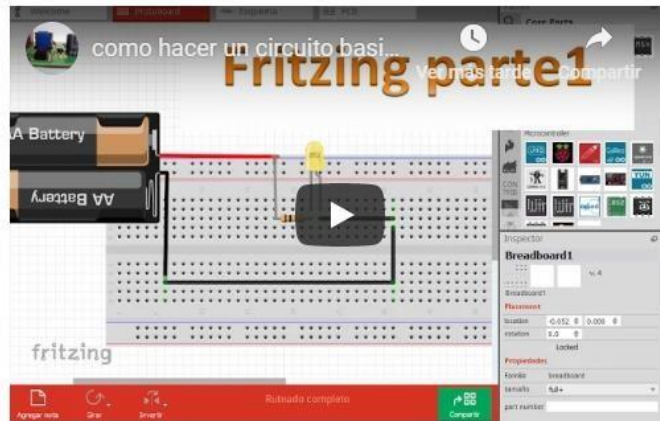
Welcome
Breadboard
Esquema
PCB
Core Parts
como hacer un circuito basi...
Ver más tarde
Compartir
Fritzing parte1
AA Battery
AA Battery
Microcontroller
fritzing
Inspector
Breadboard1
Breadboard1
Placement
location
rotation
Locked
Propiedades
familia
breadboard
tamaño
full+
part number
Agregar nota
Girar
Invertir
Ruteado completo
Compartir